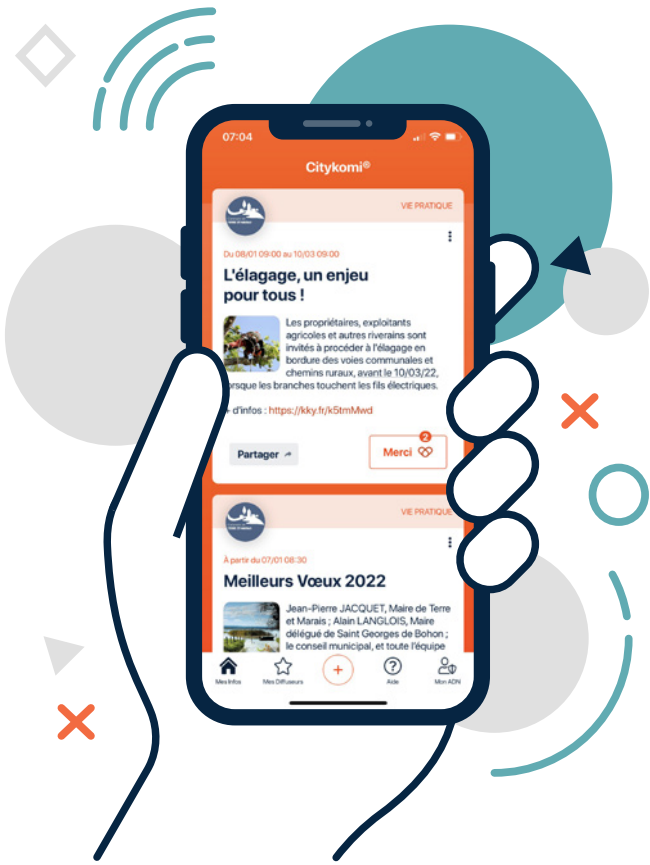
07:04

Citykomi®

VIE PRATIQUE

Du 08/01 09:00 au 10/03 09:00

L'élagage, un enjeu pour tous !

Les propriétaires, exploitants agricoles et autres riverains sont invités à procéder à l'élagage en bordure des voies communales et chemins ruraux, avant le 10/03/22, lorsque les branches touchent les fils électriques.

+ d'infos : https://kky.fr/k5tmMwd

Partager

Merci 2

VIE PRATIQUE

À partir du 07/01 08:30

Meilleurs Vœux 2022

Jean-Pierre JACQUET, Maire de Terre et Marais ; Alain LANGLOIS, Maire délégué de Saint Georges de Bohon ; le conseil municipal, et toute l'équipe

Mes Infos

Mes Diffuseurs

Aide

Mon ADN